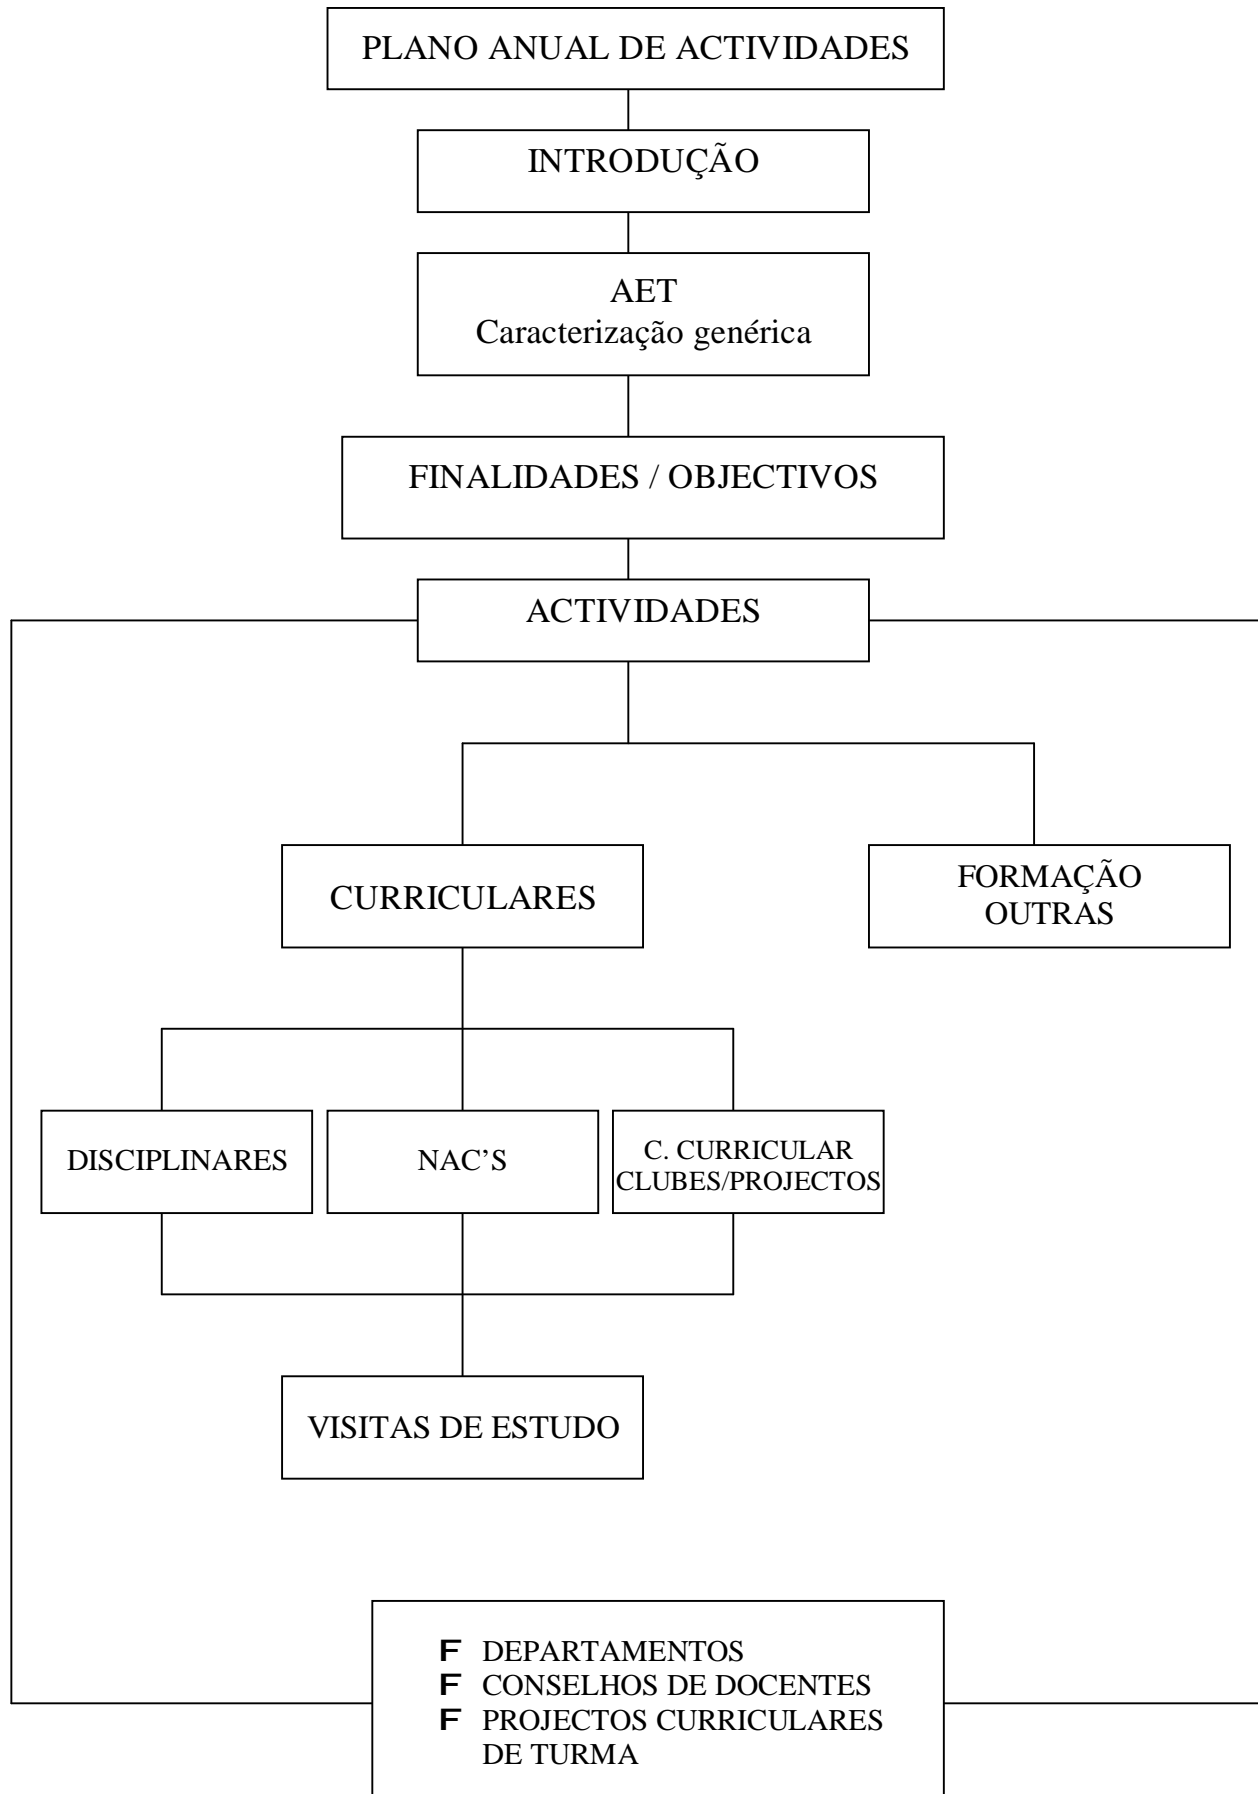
PLANO ANUAL DE ACTIVIDADES

INTRODUÇÃO

AET
Caracterização genérica

FINALIDADES / OBJECTIVOS

ACTIVIDADES

CURRICULARES

FORMAÇÃO
OUTRAS

DISCIPLINARES

NAC'S

C. CURRICULAR
CLUBES/PROJECTOS

VISITAS DE ESTUDO

F DEPARTAMENTOS
F CONSELHOS DE DOCENTES
F PROJECTOS CURRICULARES DE TURMA